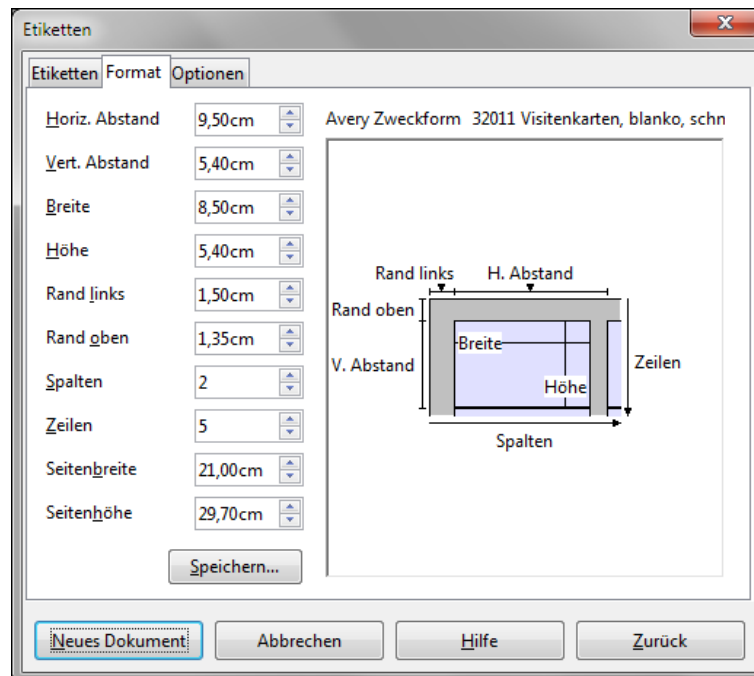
Etiketten

Etiketten Format Optionen

Horiz. Abstand 9,50cm

Vert. Abstand 5,40cm

Breite 8,50cm

Höhe 5,40cm

Rand links 1,50cm

Rand oben 1,35cm

Spalten 2

Zeilen 5

Seitenbreite 21,00cm

Seitenhöhe 29,70cm

Speichern...

Avery Zweckform 32011 Visitenkarten, blanko, schn

Rand links H. Abstand

Rand oben

V. Abstand

Breite

Höhe

Zeilen

Spalten

Neues Dokument Abbrechen Hilfe Zurück